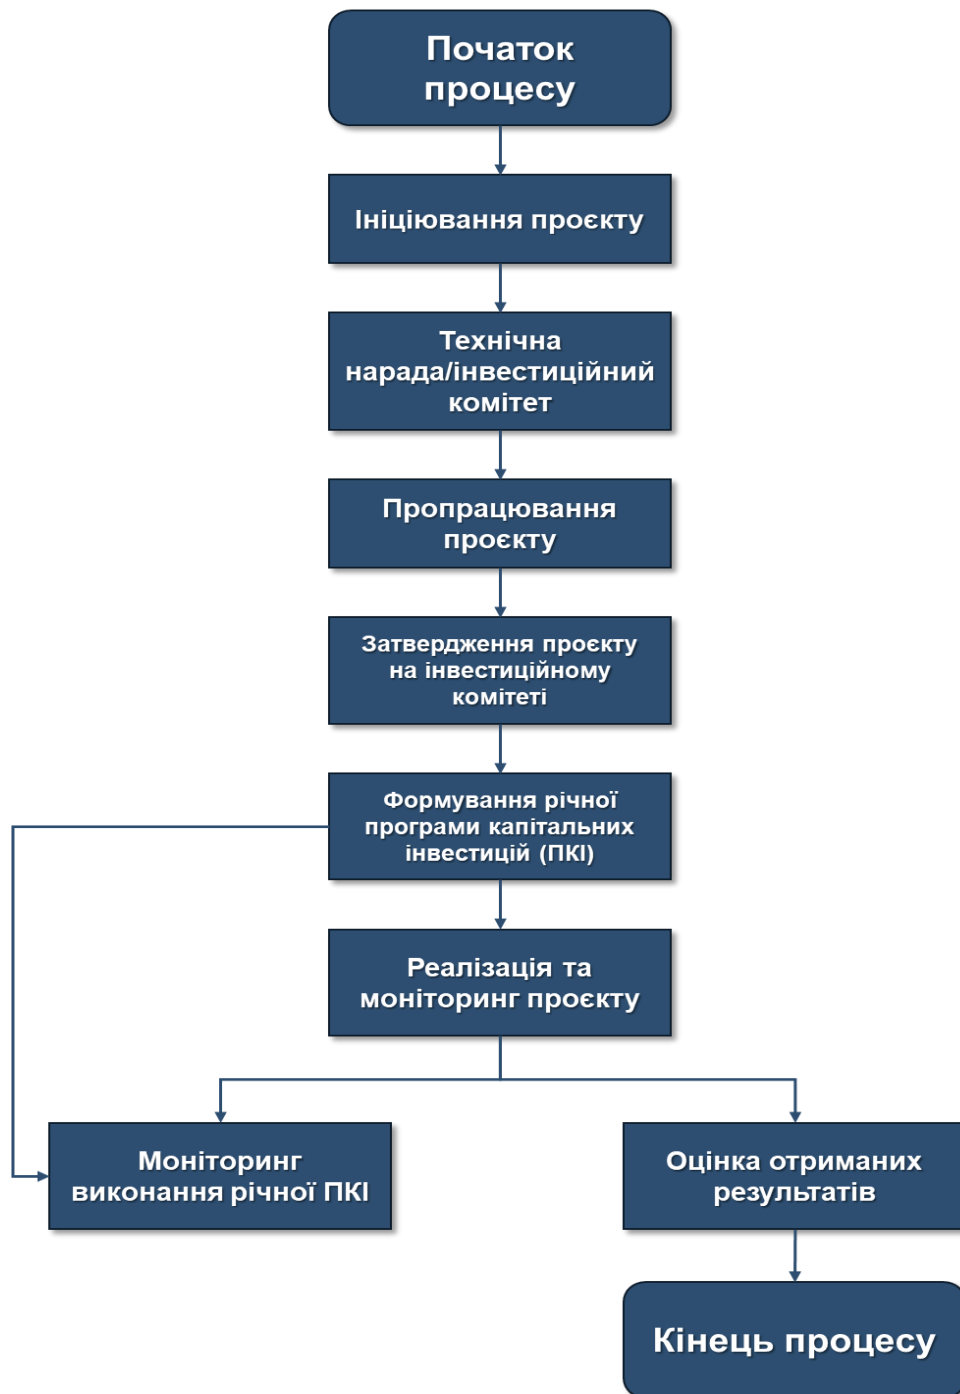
Початок процесу

Ініціювання проєкту

Технічна нарада/інвестиційний комітет

Пропрацювання проєкту

Затвердження проєкту на інвестиційному комітеті

Формування річної програми капітальних інвестицій (ПКІ)

Реалізація та моніторинг проєкту

Моніторинг виконання річної ПКІ

Оцінка отриманих результатів

Кінець процесу